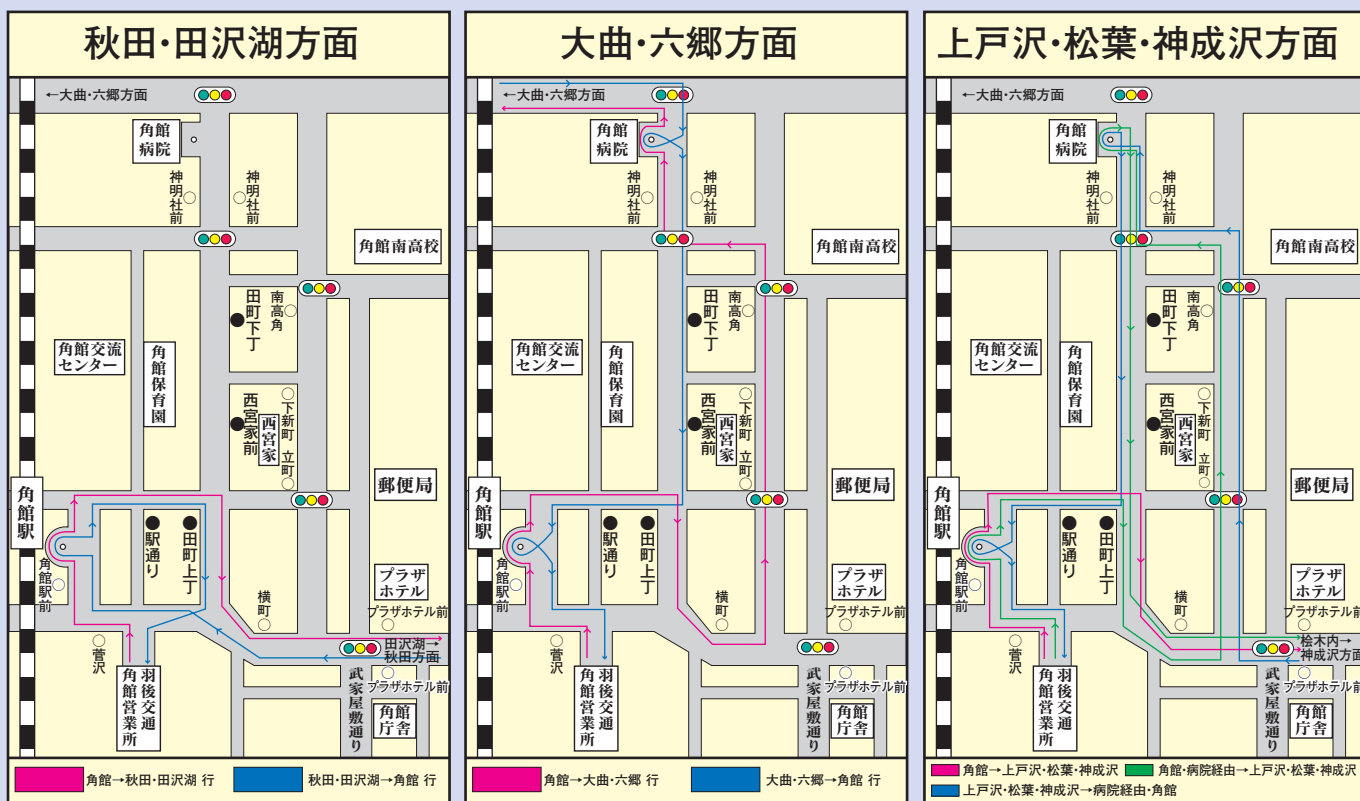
秋田・田沢湖方面

←大曲・六郷方面

角館病院

神明社前

神明社前

角館南高校

田町下丁

南高角

角館交流センター

角館保育園

西宮家前

西宮家

下新町

立町

郵便局

角館駅

角館駅前

駅通り

田町上丁

横町

プラザホテル

プラザホテル前

田沢湖 秋田方面

菅沢

羽後交通角館営業所

武家屋敷通り

プラザホテル前

角館庁舎

角館→秋田・田沢湖 行

秋田・田沢湖→角館 行

大曲・六郷方面

←大曲・六郷方面

角館病院

神明社前

神明社前

角館南高校

田町下丁

南高角

角館交流センター

角館保育園

西宮家前

西宮家

下新町

立町

郵便局

角館駅

角館駅前

駅通り

田町上丁

横町

プラザホテル

プラザホテル前

菅沢

羽後交通角館営業所

武家屋敷通り

プラザホテル前

角館庁舎

角館→大曲・六郷 行

大曲・六郷→角館 行

上戸沢・松葉・神成沢方面

←大曲・六郷方面

角館病院

神明社前

神明社前

角館南高校

田町下丁

南高角

角館交流センター

角館保育園

西宮家前

西宮家

下新町

立町

郵便局

角館駅

角館駅前

駅通り

田町上丁

横町

プラザホテル

プラザホテル前

桧木内→ 神成沢方面

菅沢

羽後交通角館営業所

武家屋敷通り

プラザホテル前

角館庁舎

角館→上戸沢・松葉・神成沢

角館・病院経由→上戸沢・松葉・神成沢

上戸沢・松葉・神成沢→病院経由・角館